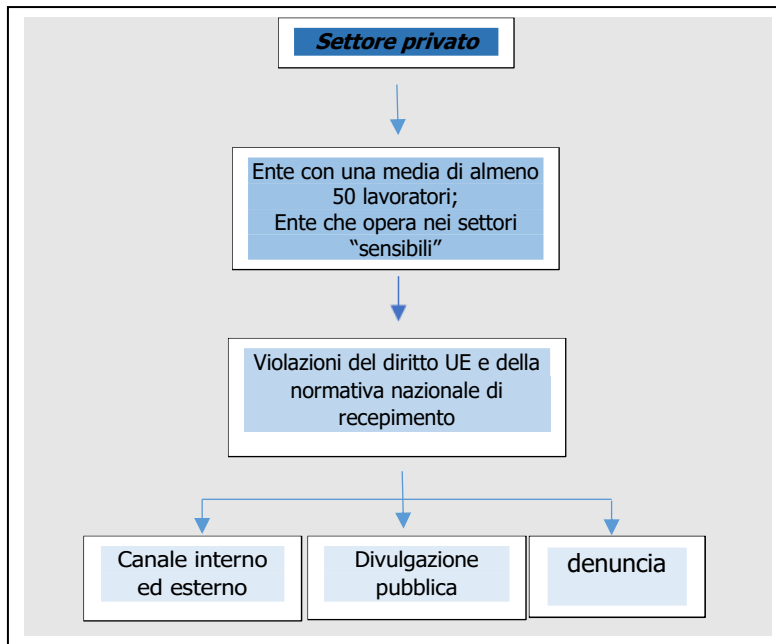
Settore privato

Ente con una media di almeno 50 lavoratori;
Ente che opera nei settori "sensibili"

Violazioni del diritto UE e della normativa nazionale di recepimento

Canale interno ed esterno

Divulgazione pubblica

denuncia